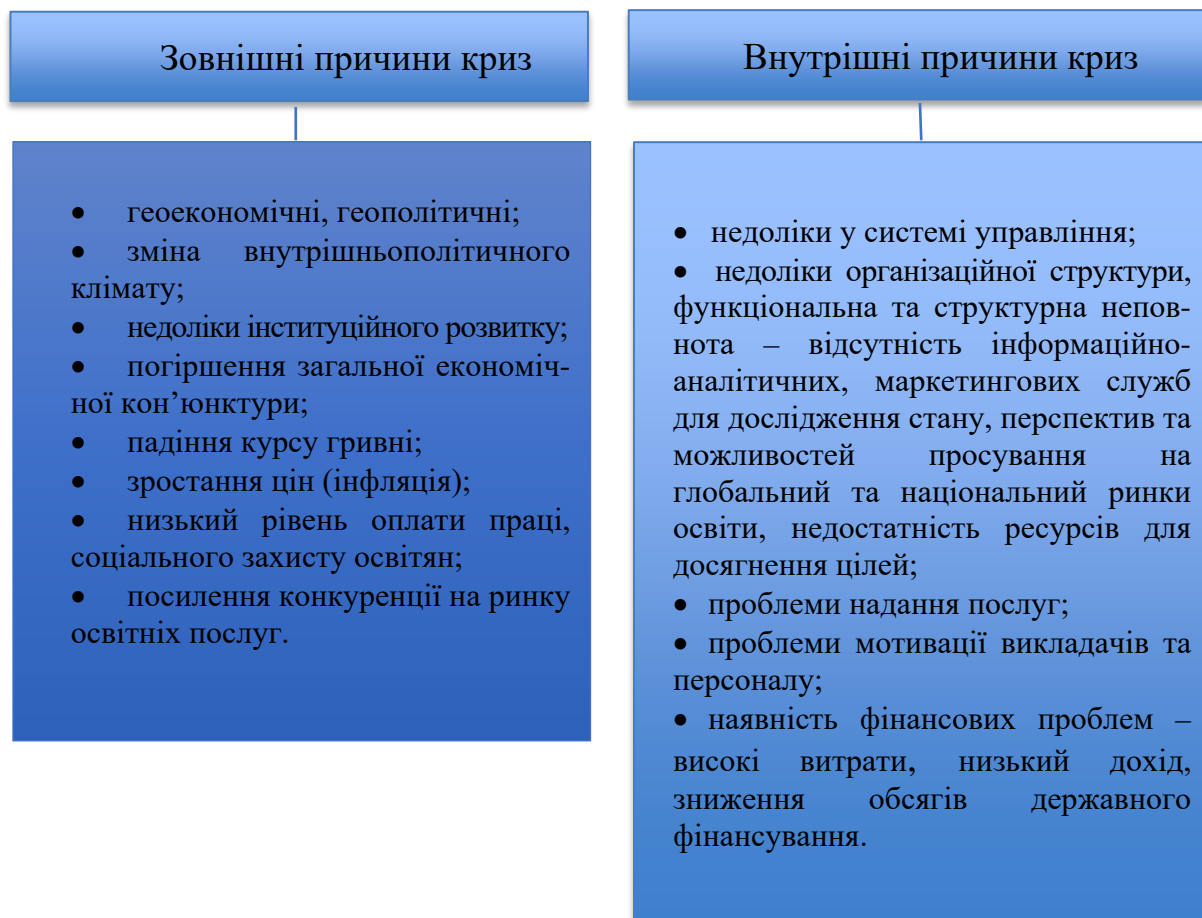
Зовнішні причини криз

• геоекономічні, геополітичні;
• зміна внутрішньополітичного клімату;
• недоліки інституційного розвитку;
• погіршення загальної економічної кон'юнктури;
• падіння курсу гривні;
• зростання цін (інфляція);
• низький рівень оплати праці, соціального захисту освітян;
• посилення конкуренції на ринку освітніх послуг.

Внутрішні причини криз

• недоліки у системі управління;
• недоліки організаційної структури, функціональна та структурна неповнота – відсутність інформаційно-аналітичних, маркетингових служб для дослідження стану, перспектив та можливостей просування на глобальний та національний ринки освіти, недостатність ресурсів для досягнення цілей;
• проблеми надання послуг;
• проблеми мотивації викладачів та персоналу;
• наявність фінансових проблем – високі витрати, низький дохід, зниження обсягів державного фінансування.